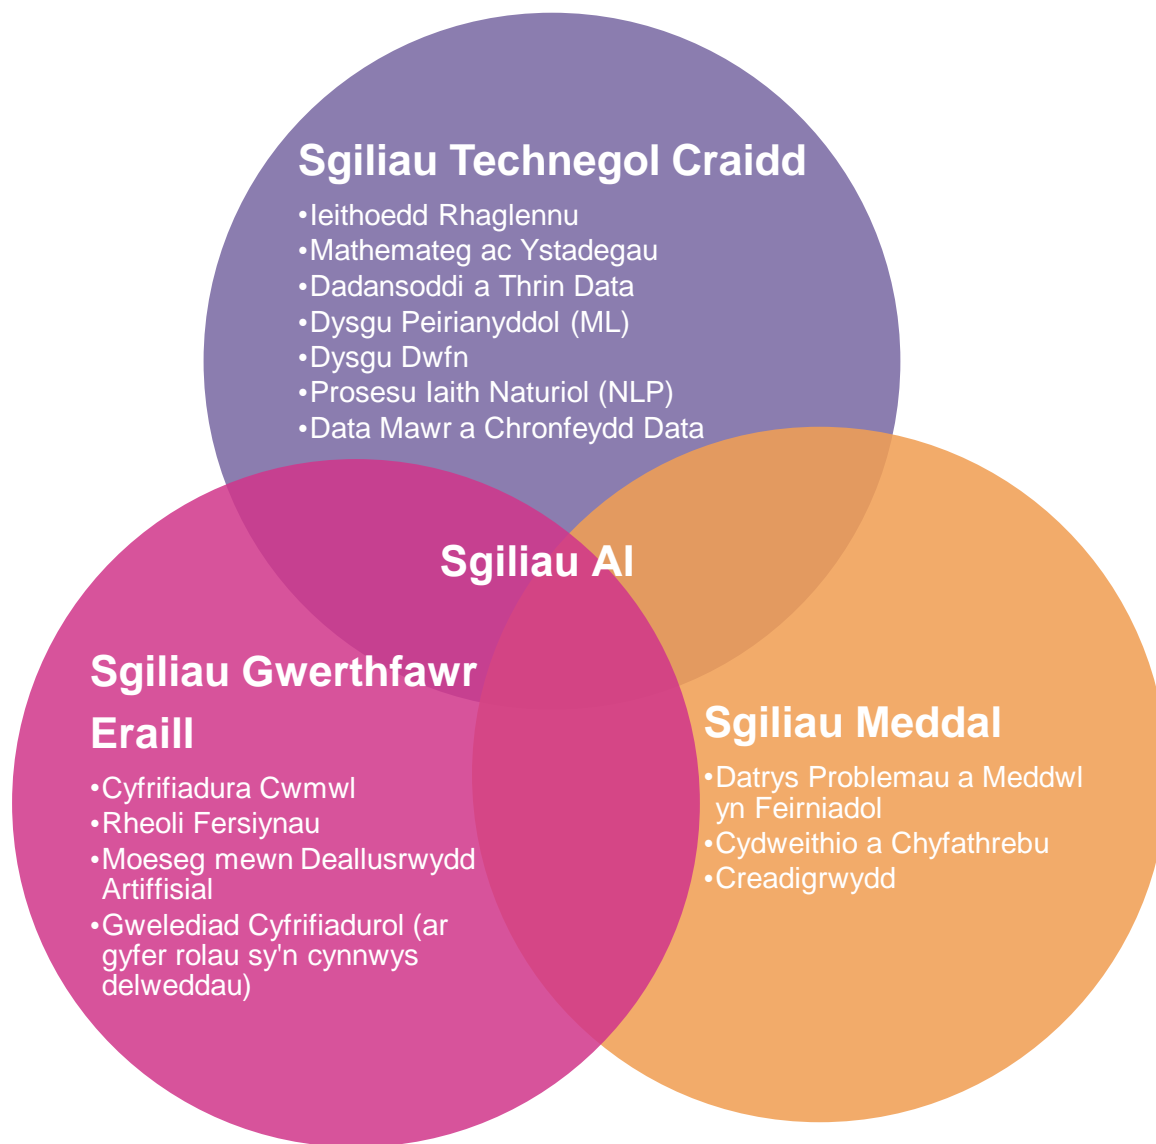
Sgiliau Technegol Craidd

•Ieithoedd Rhaglennu
•Mathemateg ac Ystadegau
•Dadansoddi a Thrin Data
•Dysgu Peirianyddol (ML)
•Dysgu Dwfn
•Prosesu Iaith Naturiol (NLP)
•Data Mawr a Chronfeydd Data

Sgiliau AI

Sgiliau Gwerthfawr Eraill

•Cyfrifiadura Cwmwl
•Rheoli Fersiynau
•Moeseg mewn Deallusrwydd Artiffisial
•Gweledigaeth Cyfrifiadurol (ar gyfer rolau sy'n cynnwys delweddau)

Sgiliau Meddal

•Datrys Problemau a Meddwl yn Feirniadol
•Cydweithio a Chyfathrebu
•Creadigrwydd